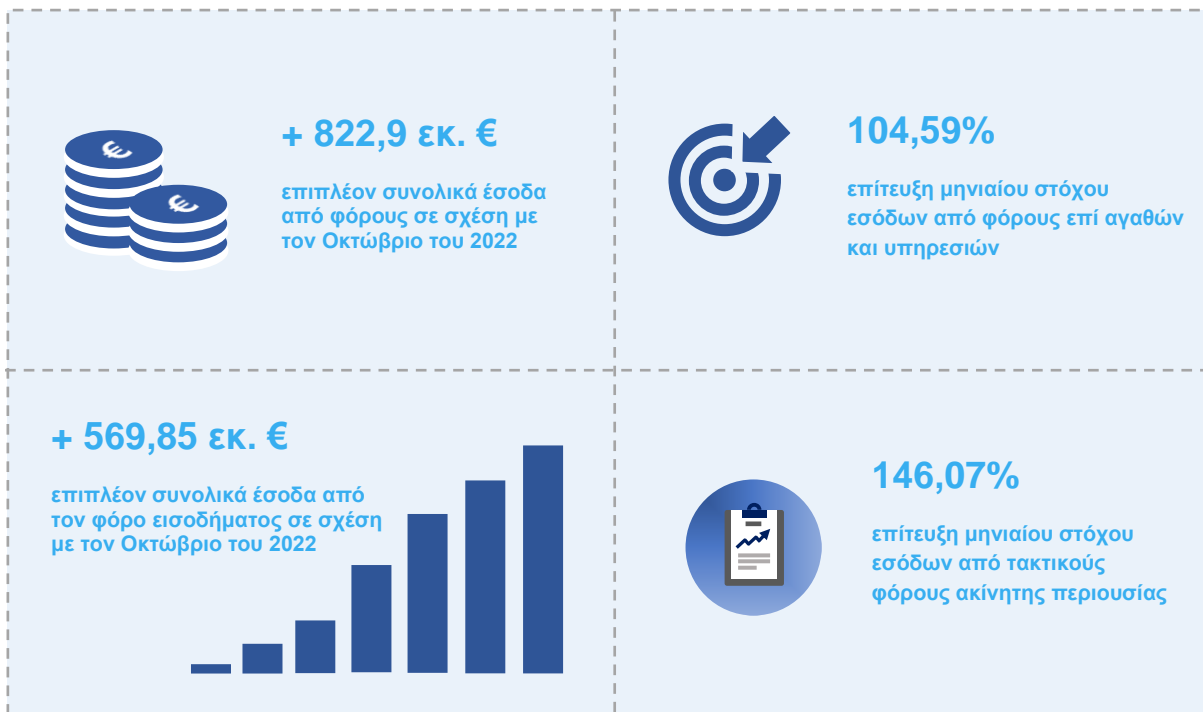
+ 822,9 εκ. €

επιπλέον συνολικά έσοδα από φόρους σε σχέση με τον Οκτώβριο του 2022

104,59%

επίτευξη μηνιαίου στόχου εσόδων από φόρους επί αγαθών και υπηρεσιών

+ 569,85 εκ. €

επιπλέον συνολικά έσοδα από τον φόρο εισοδήματος σε σχέση με τον Οκτώβριο του 2022

146,07%

επίτευξη μηνιαίου στόχου εσόδων από τακτικούς φόρους ακίνητης περιουσίας